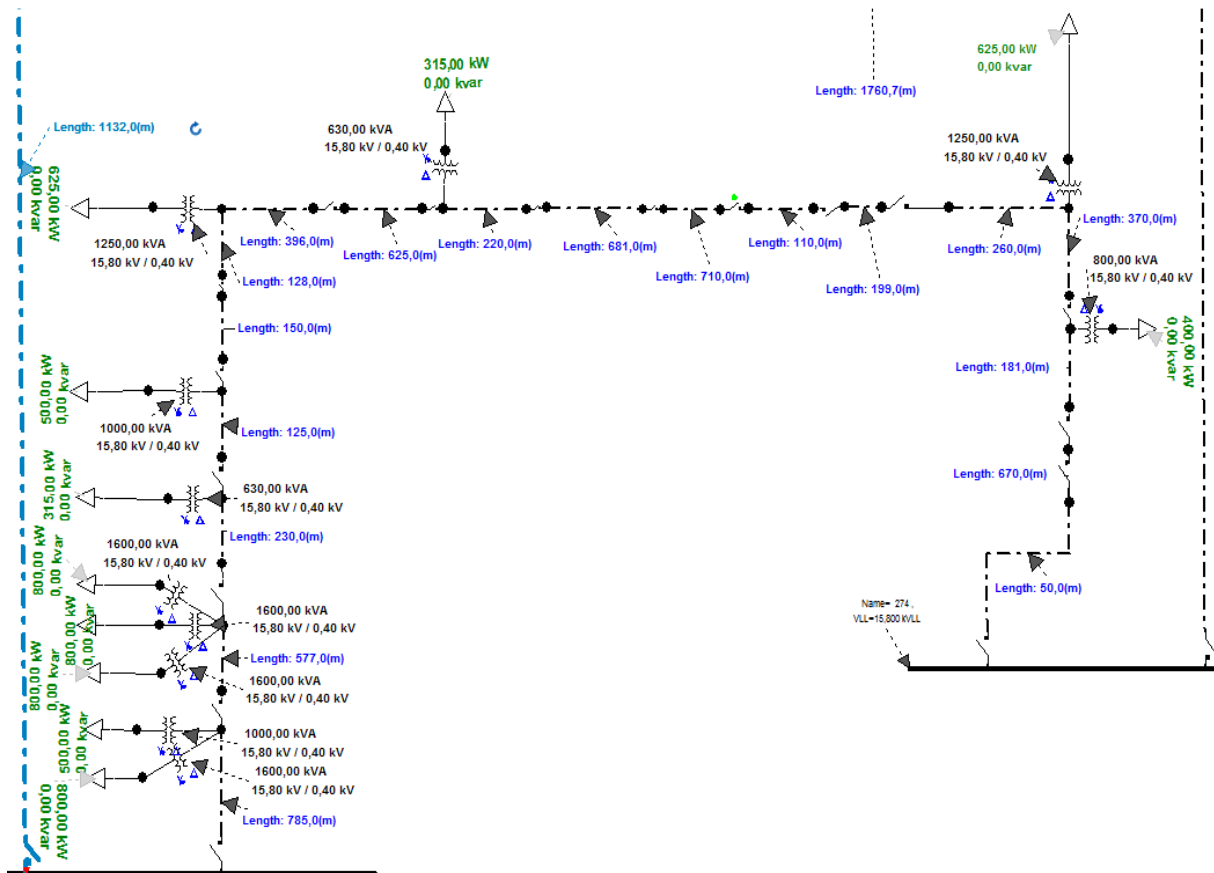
315,00 kW
0,00 kvar

625,00 kW
0,00 kvar

Length: 1760,7(m)

Length: 1132,0(m)

630,00 kVA
15,80 kV / 0,40 kV

1250,00 kVA
15,80 kV / 0,40 kV

625,00 kW
0,00 kvar

1250,00 kVA
15,80 kV / 0,40 kV

Length: 396,0(m)
Length: 625,0(m)
Length: 220,0(m)
Length: 681,0(m)
Length: 710,0(m)
Length: 110,0(m)
Length: 199,0(m)
Length: 260,0(m)
Length: 370,0(m)

Length: 128,0(m)

800,00 kVA
15,80 kV / 0,40 kV

400,00 kW
0,00 kvar

Length: 150,0(m)

500,00 kW
0,00 kvar

1000,00 kVA
15,80 kV / 0,40 kV

Length: 181,0(m)

Length: 125,0(m)

315,00 kW
0,00 kvar

630,00 kVA
15,80 kV / 0,40 kV

Length: 670,0(m)

Length: 230,0(m)

1600,00 kVA
15,80 kV / 0,40 kV

800,00 kW
0,00 kvar

800,00 kW
0,00 kvar

1600,00 kVA
15,80 kV / 0,40 kV

Length: 50,0(m)

Name= 274 ,
VLL=15,800 kVLL

Length: 577,0(m)

800,00 kW
0,00 kvar

1600,00 kVA
15,80 kV / 0,40 kV

500,00 kW
0,00 kvar

1000,00 kVA
15,80 kV / 0,40 kV

800,00 kW
0,00 kvar

1600,00 kVA
15,80 kV / 0,40 kV

Length: 785,0(m)